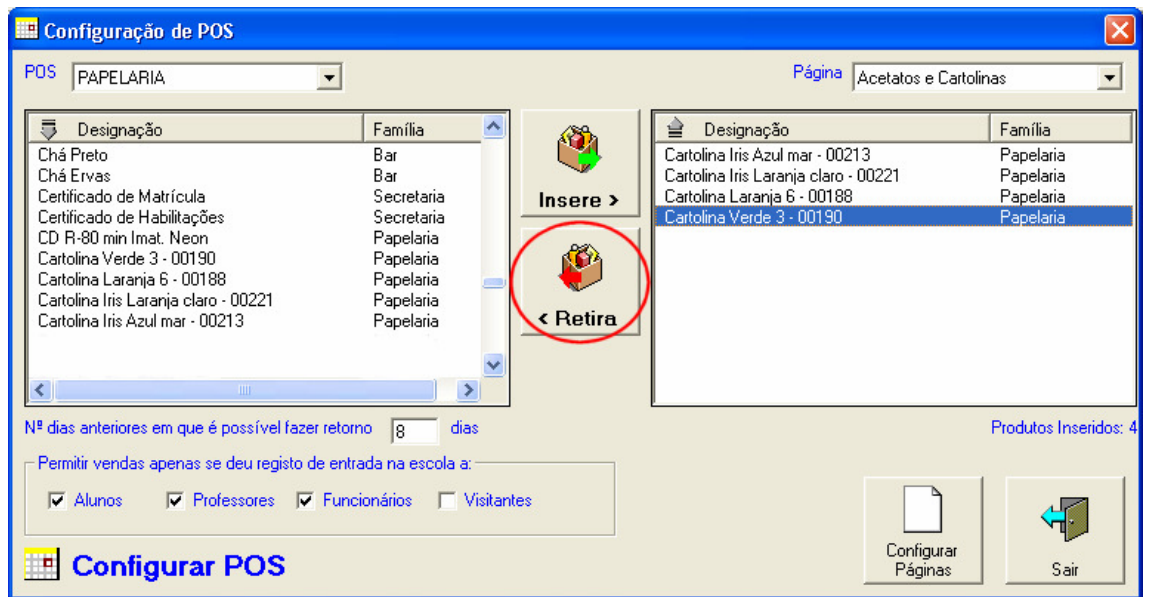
Configuração de POS

POS PAPELARIA

Página Acetatos e Cartolinas

| Designação | Família |
|---|---|
| Chá Preto | Bar |
| Chá Ervas | Bar |
| Certificado de Matrícula | Secretaria |
| Certificado de Habilitações | Secretaria |
| CD R-80 min Imat. Neon | Papelaria |
| Cartolina Verde 3 - 00190 | Papelaria |
| Cartolina Laranja 6 - 00188 | Papelaria |
| Cartolina Iris Laranja claro - 00221 | Papelaria |
| Cartolina Iris Azul mar - 00213 | Papelaria |

Insere >

< Retira

| Designação | Família |
|---|---|
| Cartolina Iris Azul mar - 00213 | Papelaria |
| Cartolina Iris Laranja claro - 00221 | Papelaria |
| Cartolina Laranja 6 - 00188 | Papelaria |
| Cartolina Verde 3 - 00190 | Papelaria |

Nº dias anteriores em que é possível fazer retorno 8 dias

Produtos Inseridos: 4

Permitir vendas apenas se deu registo de entrada na escola a:

Alunos Professores Funcionários Visitantes

Configurar POS

Configurar Páginas

Sair